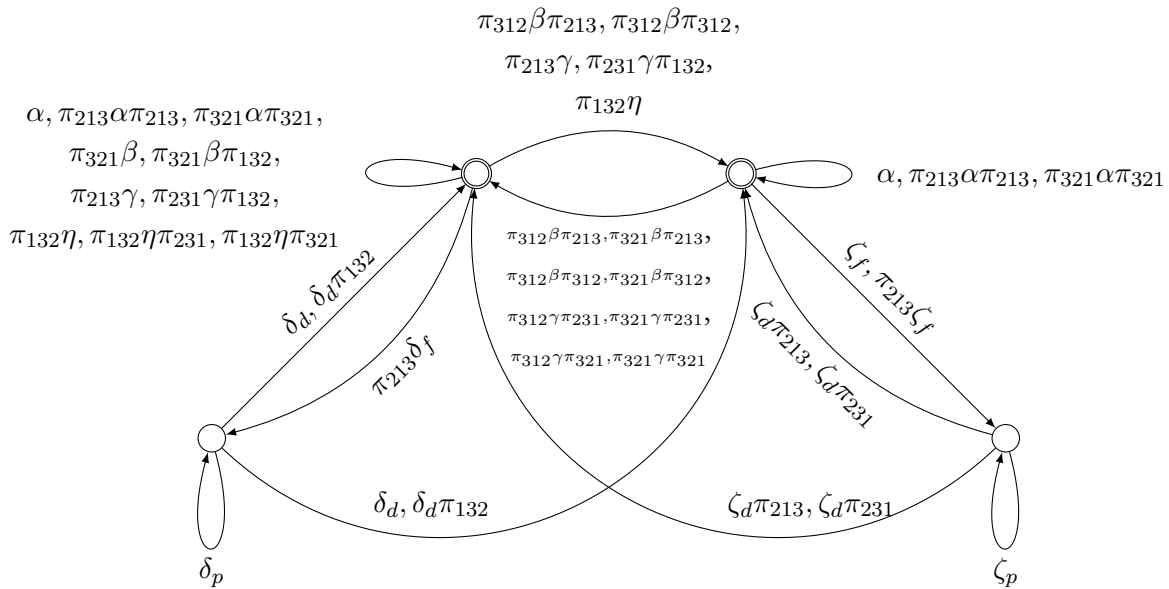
$\pi_{312}\beta\pi_{213}, \pi_{312}\beta\pi_{312},$
$\pi_{213}\gamma, \pi_{231}\gamma\pi_{132},$
$\pi_{132}\eta$

$\alpha, \pi_{213}\alpha\pi_{213}, \pi_{321}\alpha\pi_{321},$
$\pi_{321}\beta, \pi_{321}\beta\pi_{132},$
$\pi_{213}\gamma, \pi_{231}\gamma\pi_{132},$
$\pi_{132}\eta, \pi_{132}\eta\pi_{231}, \pi_{132}\eta\pi_{321}$

$\alpha, \pi_{213}\alpha\pi_{213}, \pi_{321}\alpha\pi_{321}$

$\pi_{312}\beta\pi_{213}, \pi_{321}\beta\pi_{213},$
$\pi_{312}\beta\pi_{312}, \pi_{321}\beta\pi_{312},$
$\pi_{312}\gamma\pi_{231}, \pi_{321}\gamma\pi_{231},$
$\pi_{312}\gamma\pi_{321}, \pi_{321}\gamma\pi_{321}$

$\delta_d, \delta_d\pi_{132}$

$\pi_{213}\delta_f$

$\zeta_d\pi_{213}, \zeta_d\pi_{231}$

$\zeta_f, \pi_{213}\zeta_f$

$\delta_d, \delta_d\pi_{132}$

$\zeta_d\pi_{213}, \zeta_d\pi_{231}$

$\delta_p$

$\zeta_p$